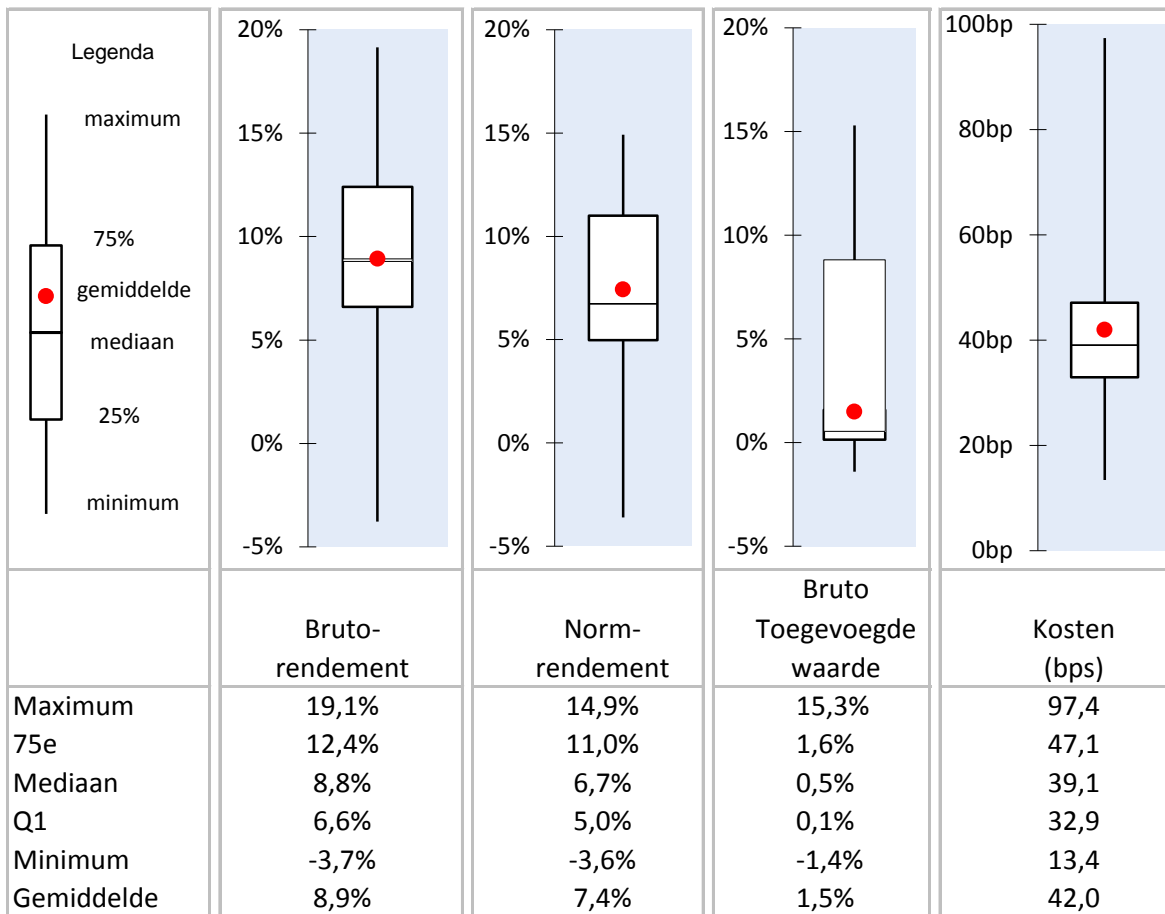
Legenda

maximum

75%

gemiddelde

mediaan

25%

minimum

20%
15%
10%
5%
0%
-5%

20%
15%
10%
5%
0%
-5%

20%
15%
10%
5%
0%
-5%

100bp
80bp
60bp
40bp
20bp
0bp

| | Bruto-rendement | Norm-rendement | Bruto Toegevoegde waarde | Kosten (bps) |
|---|---|---|---|---|
| Maximum | 19,1% | 14,9% | 15,3% | 97,4 |
| 75e | 12,4% | 11,0% | 1,6% | 47,1 |
| Mediaan | 8,8% | 6,7% | 0,5% | 39,1 |
| Q1 | 6,6% | 5,0% | 0,1% | 32,9 |
| Minimum | -3,7% | -3,6% | -1,4% | 13,4 |
| Gemiddelde | 8,9% | 7,4% | 1,5% | 42,0 |